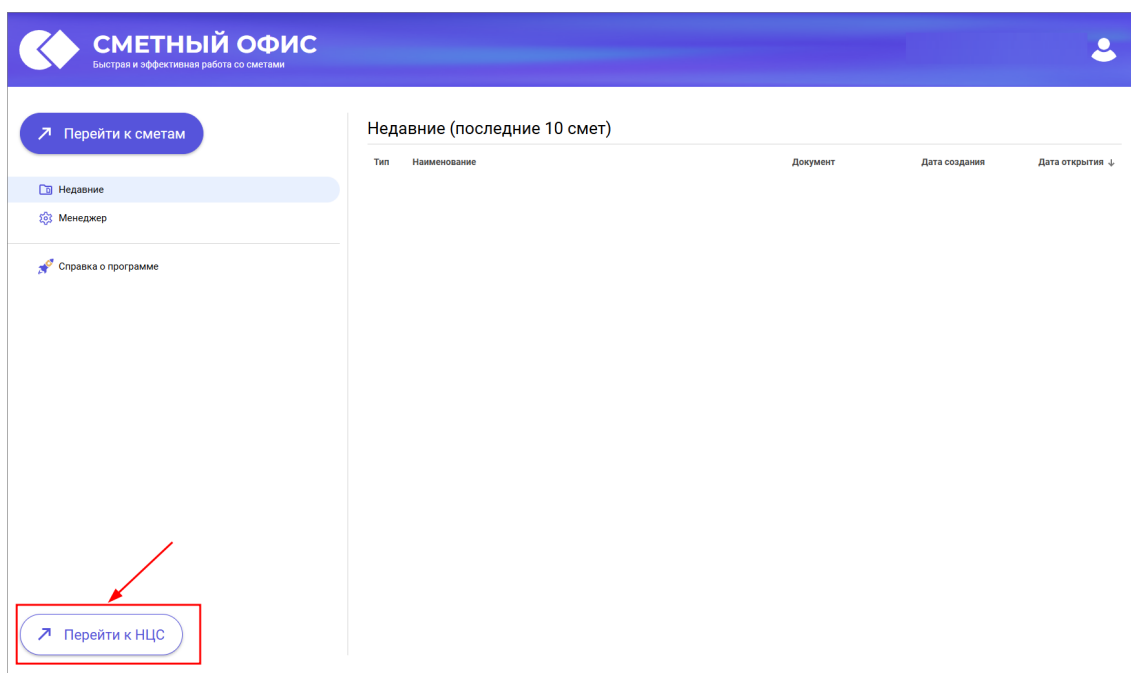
СМЕТНЫЙ ОФИС
Быстрая и эффективная работа со сметами

↗ Перейти к сметам

Недавние
Менеджер

Справка о программе

↗ Перейти к НЦС

Недавние (последние 10 смет)

| Тип | Наименование | Документ | Дата создания | Дата открытия ↓ |
|---|---|---|---|---|